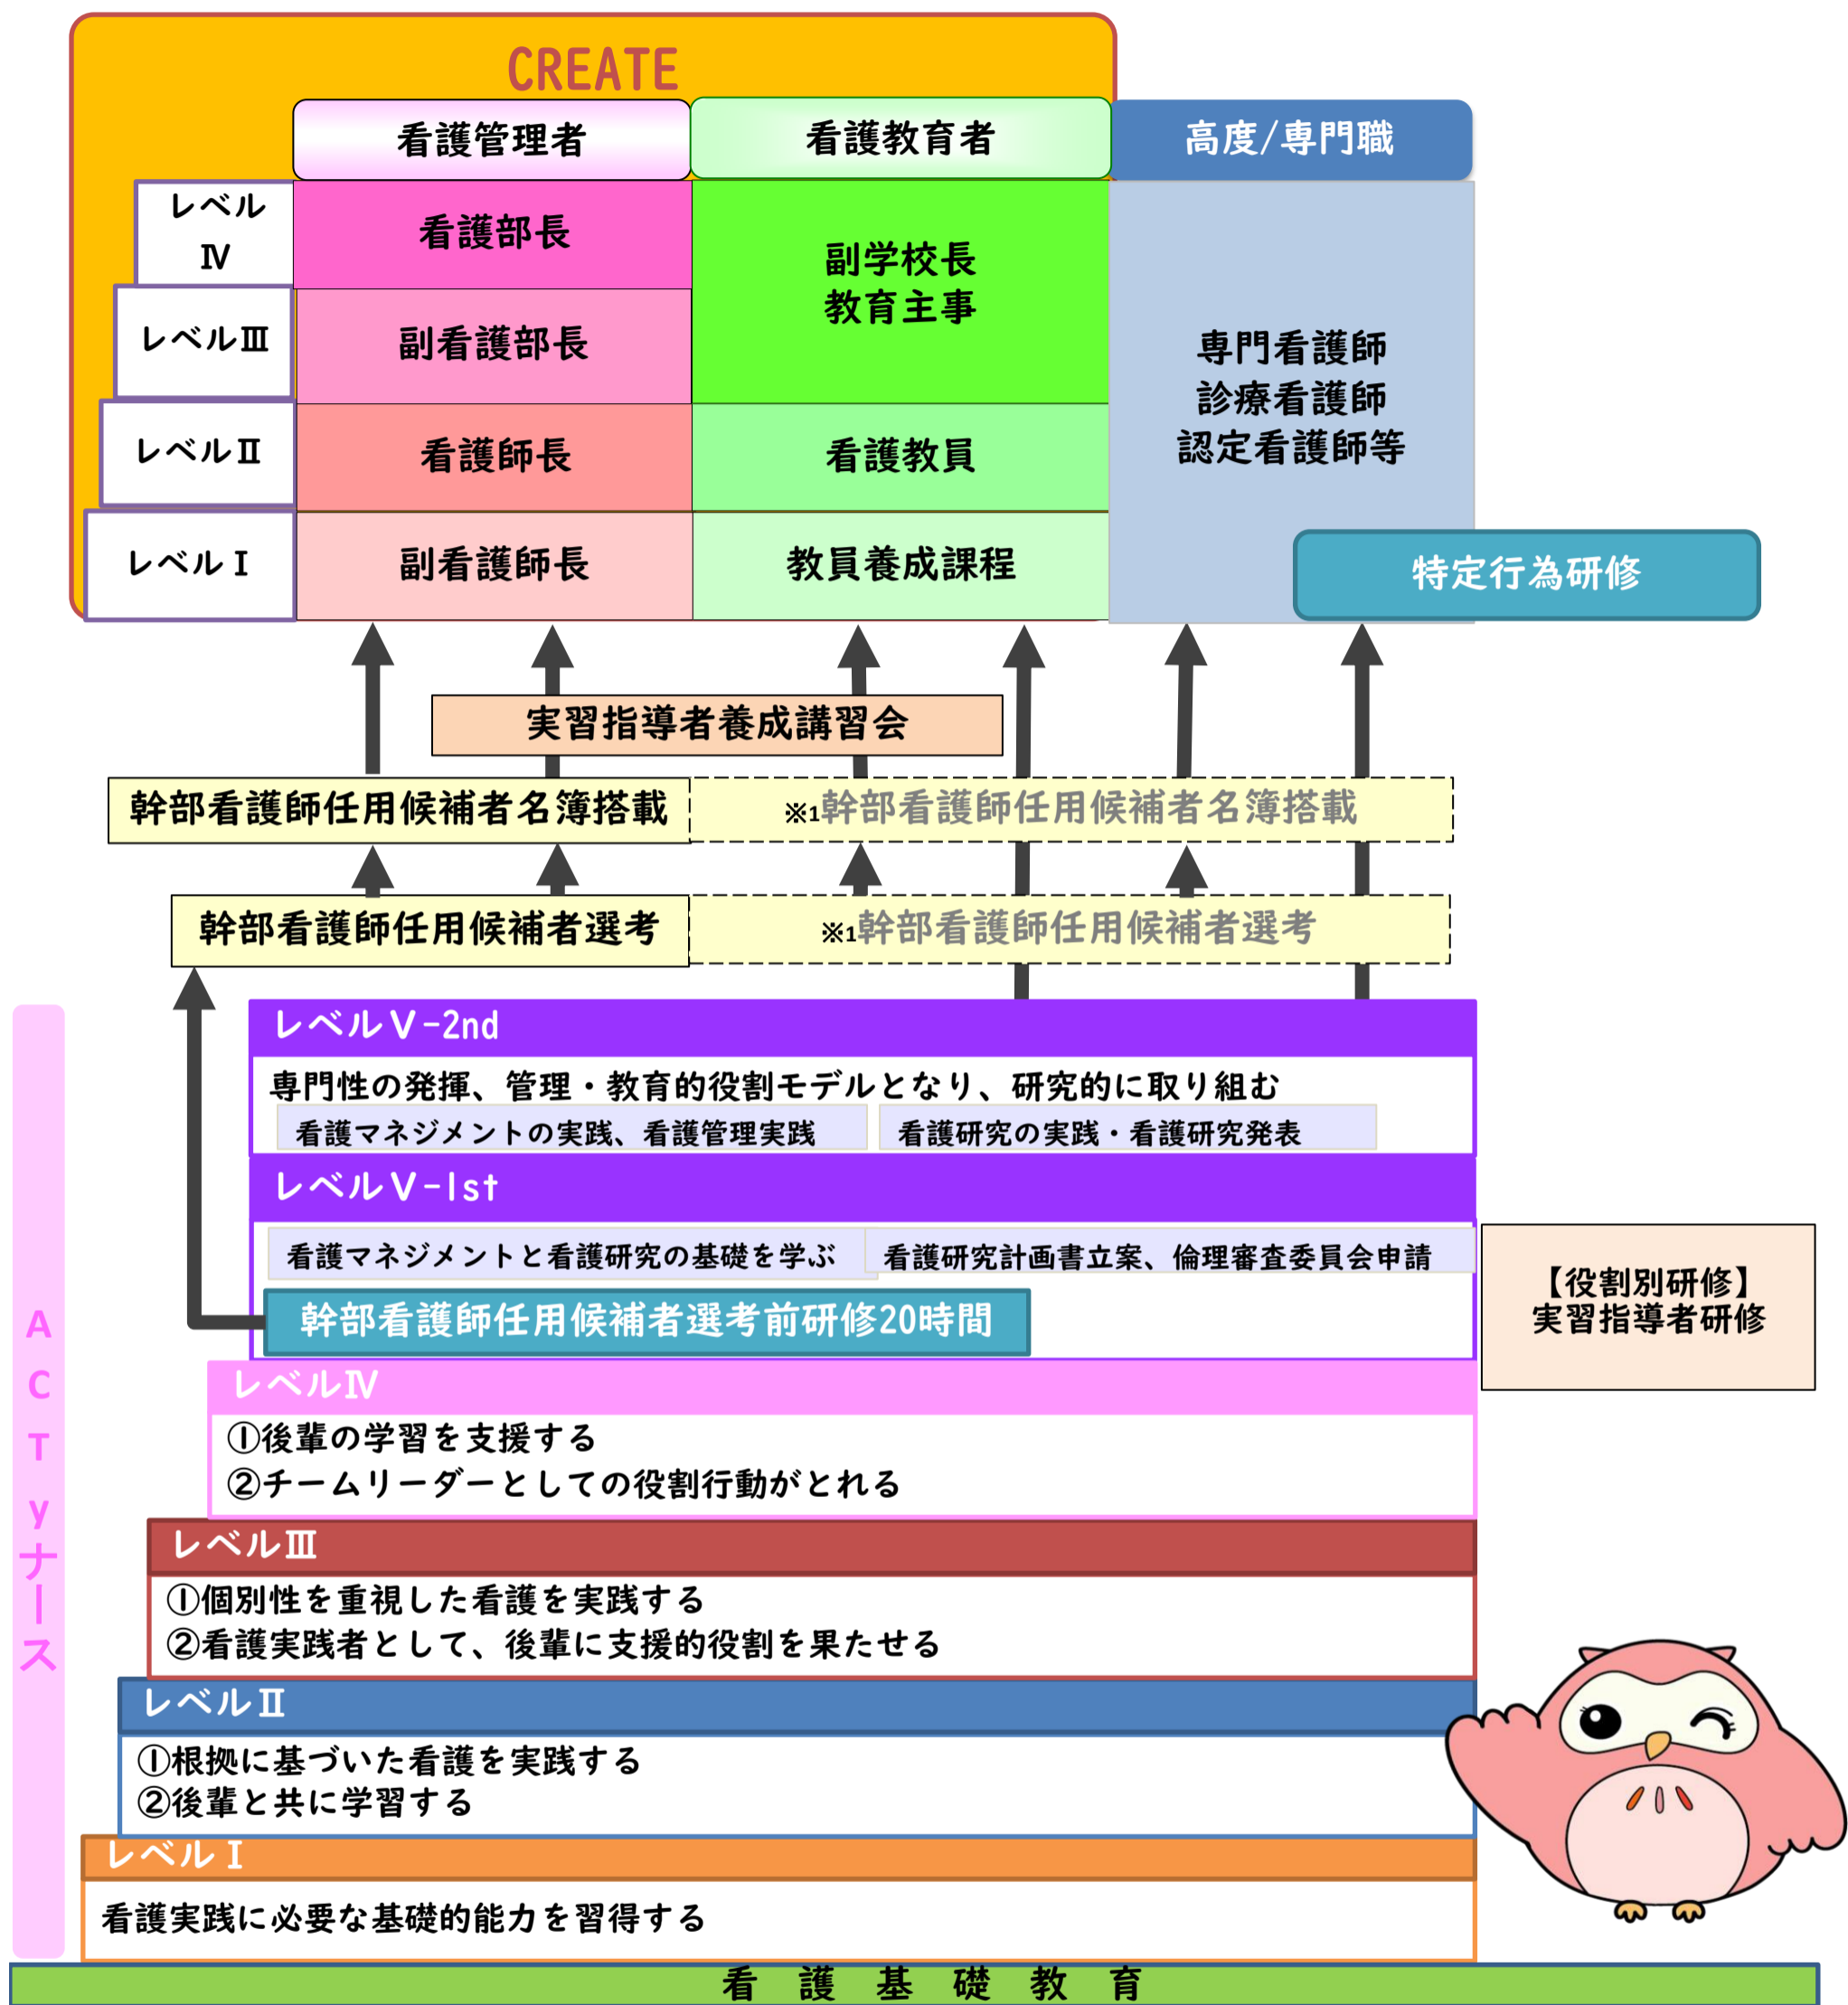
CREATE

|  | 看護管理者 | 看護教育者 | 高度/専門職 |
|---|---|---|---|
| レベルⅣ | 看護部長 | 副学校長 教育主事 | 専門看護師 診療看護師 認定看護師等 |
| レベルⅢ | 副看護部長 |  |  |
| レベルⅡ | 看護師長 | 看護教員 |  |
| レベルⅠ | 副看護師長 | 教員養成課程 |  |

特定行為研修

実習指導者養成講習会

幹部看護師任用候補者名簿搭載

※1幹部看護師任用候補者名簿搭載

幹部看護師任用候補者選考

※1幹部看護師任用候補者選考

レベルⅤ-2nd

専門性の発揮、管理・教育的役割モデルとなり、研究的に取り組む

看護マネジメントの実践、看護管理実践

看護研究の実践・看護研究発表

レベルⅤ-1st

看護マネジメントと看護研究の基礎を学ぶ

看護研究計画書立案、倫理審査委員会申請

幹部看護師任用候補者選考前研修20時間

【役割別研修】
実習指導者研修

レベルⅣ

①後輩の学習を支援する
②チームリーダーとしての役割行動がとれる

レベルⅢ

①個別性を重視した看護を実践する
②看護実践者として、後輩に支援的役割を果たせる

レベルⅡ

①根拠に基づいた看護を実践する
②後輩と共に学習する

レベルⅠ

看護実践に必要な基礎的能力を習得する

ACTyナース

看　護　基　礎　教　育